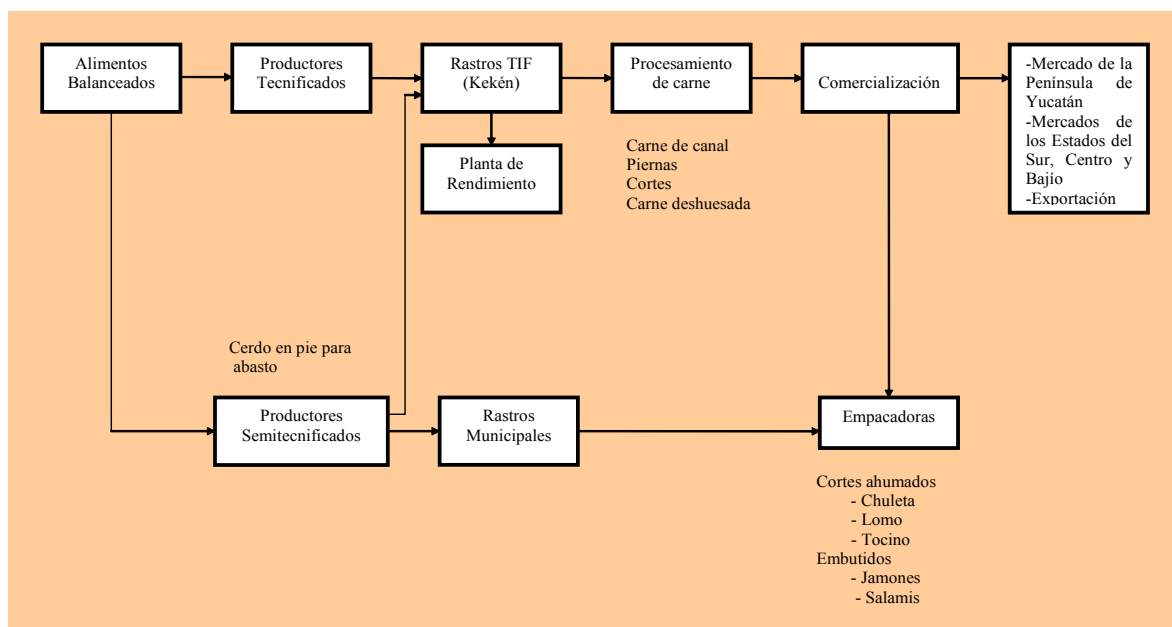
Alimentos Balanceados

Productores Tecnificados

Rastros TIF (Kekén)

Procesamiento de carne

Comercialización

-Mercado de la Península de Yucatán
-Mercados de los Estados del Sur, Centro y Bajío
-Exportación

Planta de Rendimiento

Carne de canal
Piernas
Cortes
Carne deshuesada

Cerdo en pie para abasto

Productores Semitecnificados

Rastros Municipales

Empacadoras

Cortes ahumados
- Chuleta
- Lomo
- Tocino
Embutidos
- Jamones
- Salamis